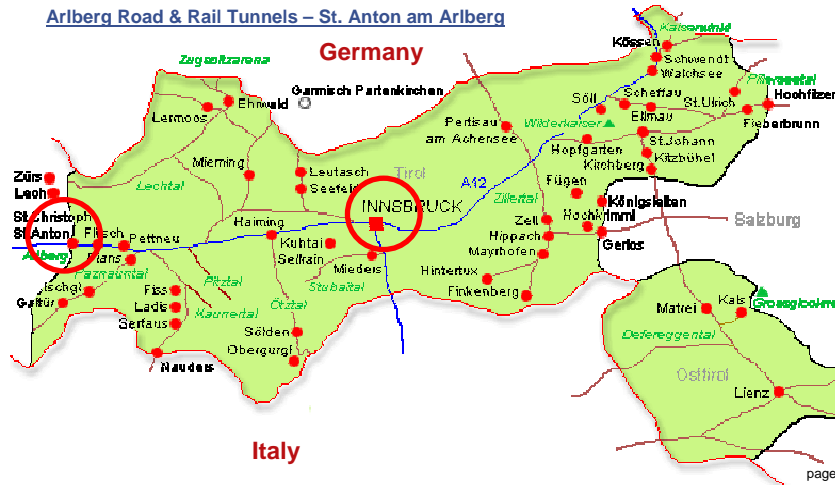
Arlberg Road & Rail Tunnels – St. Anton am Arlberg

Germany

Zugspitzarena

Garmisch Partenkirchen

Ehrwald

Lermoos

Mieming

Leutasch

Seefeld

Tirol

Pertisau am Achensee

Wilderkaiser

Kaiserwinkl

Kössen

Schwendt

Walchsee

Söll

Scheffau

Pillerseetal

St.Ulrich

Hochfilzen

Ellmau

Fieberbrunn

St.Johann

Hopfgarten

Kitzbühel

Kirchberg

Zürs

Lech

St.Christoph

St.Anton

Arlberg

Flirsch

Pettneu

Lechtal

INNSBRUCK

A12

Zillertal

Fügen

Königsleiten

Hochkrimml

Zell

Salzburg

Gerlos

Hippach

Mayrhofen

Haiming

Kühtai

Sellrain

Mieders

Stubaital

Pitztal

Ötztal

Paznauntal

Flans

Ischgl

Galtür

Fiss

Ladis

Serfaus

Kaunertal

Sölden

Obergurgl

Nauders

Hintertux

Finkenberg

Matrei

Kals

Grossglockner

Defereggental

Osttirol

Lienz

Italy

page